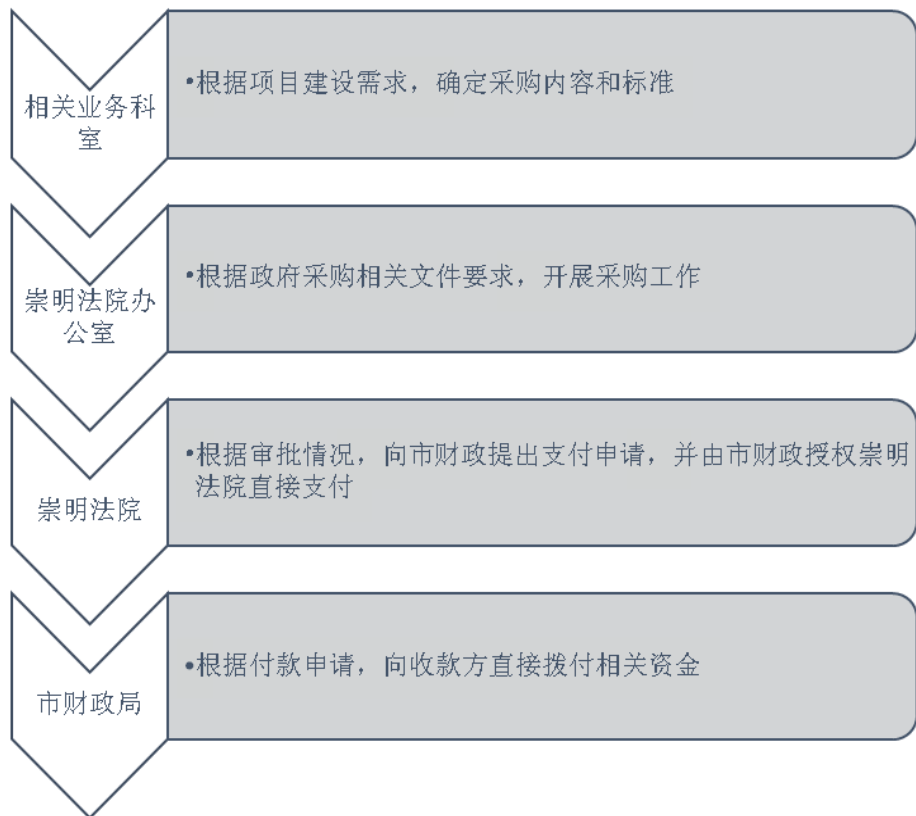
相关业务科室

•根据项目建设需求，确定采购内容和标准

崇明法院办公室

•根据政府采购相关文件要求，开展采购工作

崇明法院

•根据审批情况，向市财政提出支付申请，并由市财政授权崇明法院直接支付

市财政局

•根据付款申请，向收款方直接拨付相关资金